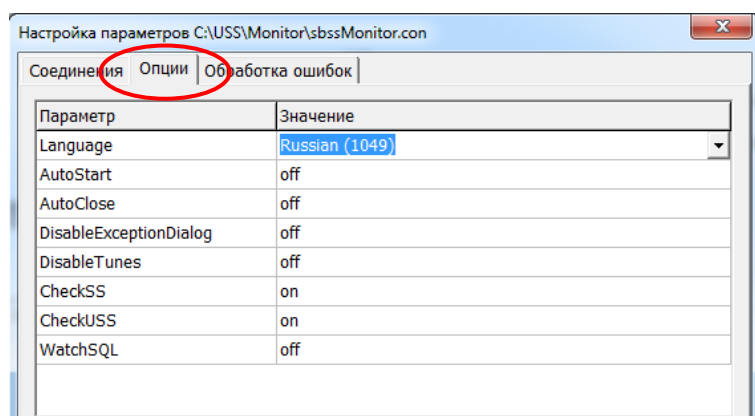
Настройка параметров C:\USS\Monitor\sbssMonitor.con

Соединения Опции Обработка ошибок

| Параметр | Значение |
|---|---|
| Language | Russian (1049) |
| AutoStart | off |
| AutoClose | off |
| DisableExceptionDialog | off |
| DisableTunes | off |
| CheckSS | on |
| CheckUSS | on |
| WatchSQL | off |